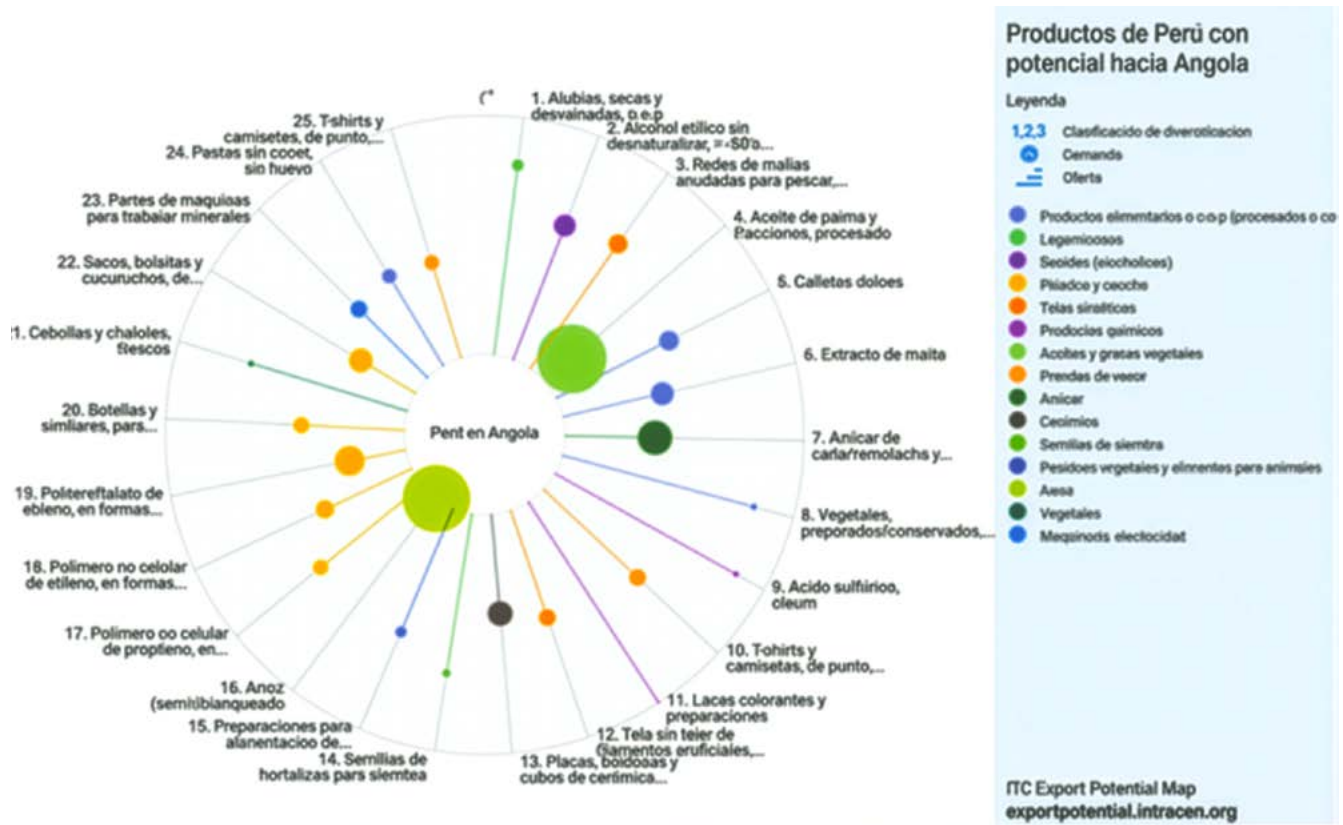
Productos de Perú con potencial hacia Angola

Leyenda

1,2,3 Clasificacido de diverolicacion

Cemands

Oferts

Productos elimentarios o c.o.p (procesados o co

Legemioosos

Seoides (eiochollces)

Piliadce y ceoche

Telas siraliticas

Prodocios qaimicos

Acolles y grasas vegetales

Prendas de veeor

Anicar

Cecimios

Semilias de siemtra

Pesidoes vegetales y elnrentes para animsles

Aesa

Vegetales

Meqzinods electocidat

ITC Export Potential Map
exportpotential.intracen.org

Pent en Angola

1. Alubias, secas y desvainadas, o.e.p

2. Alcohol etilico sin desnaturalizar, = -S0's...

3. Redes de malias anudadas para pescar,...

4. Aceite de paima y Pacciones, procesado

5. Calletas doloes

6. Extracto de maita

7. Anicar de carlar/remolachs y...

8. Vegetales, preporados/conservados,...

9. Acido sulfiirioo, cleum

10. T-ohirts y camisetas, de punto,...

11. Laces colorantes y preparaciones

12. Tela sin teier de filamentos eruficiales,...

13. Placas, boidooas y cubos de certimica...

14. Semilias de hortalizas pars siemtea

15. Preparaciones para alanentacioo de...

16. Anoz (semi/blanqueado

17. Polimero oo celular de proptieno, en...

18. Polimero no celolar de etileno, en formas...

19. Politereftalato de ebleno, en formas...

20. Botellas y simliares, pars...

21. Cebollas y chaloles, frescos

22. Sacos, bolsitas y cucuruchos, de...

23. Partes de maquioas para trabaiar minerales

24. Pastas sin cooet, sin huevo

25. T-shirts y camisetes, de punto,...